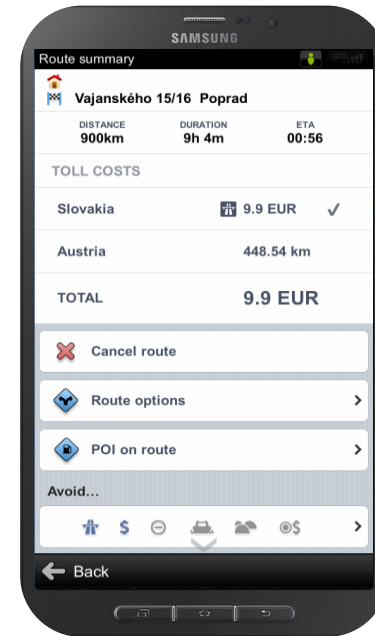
SAMSUNG

Route summary

Vajanského 15/16 Poprad

| DISTANCE | DURATION | ETA |
|---|---|---|
| 900km | 9h 4m | 00:56 |

TOLL COSTS

Slovakia 9.9 EUR ✓

Austria 448.54 km

TOTAL 9.9 EUR

Cancel route

Route options

POI on route

Avoid...

\$ \$

Back